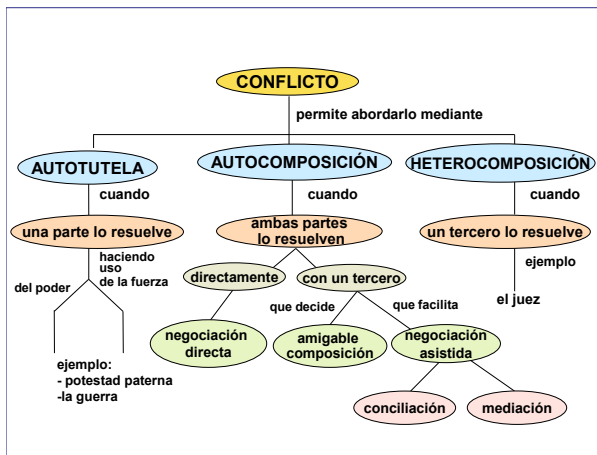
CONFLICTO

permite abordarlo mediante

AUTOTUTELA

cuando

una parte lo resuelve

haciendo uso de la fuerza

del poder

ejemplo:
- potestad paterna
-la guerra

AUTOCOMPOSICIÓN

cuando

ambas partes lo resuelven

directamente

negociación directa

con un tercero

que decide

amigable composición

que facilita

negociación asistida

conciliación

mediación

HETEROCOMPOSICIÓN

cuando

un tercero lo resuelve

ejemplo

el juez